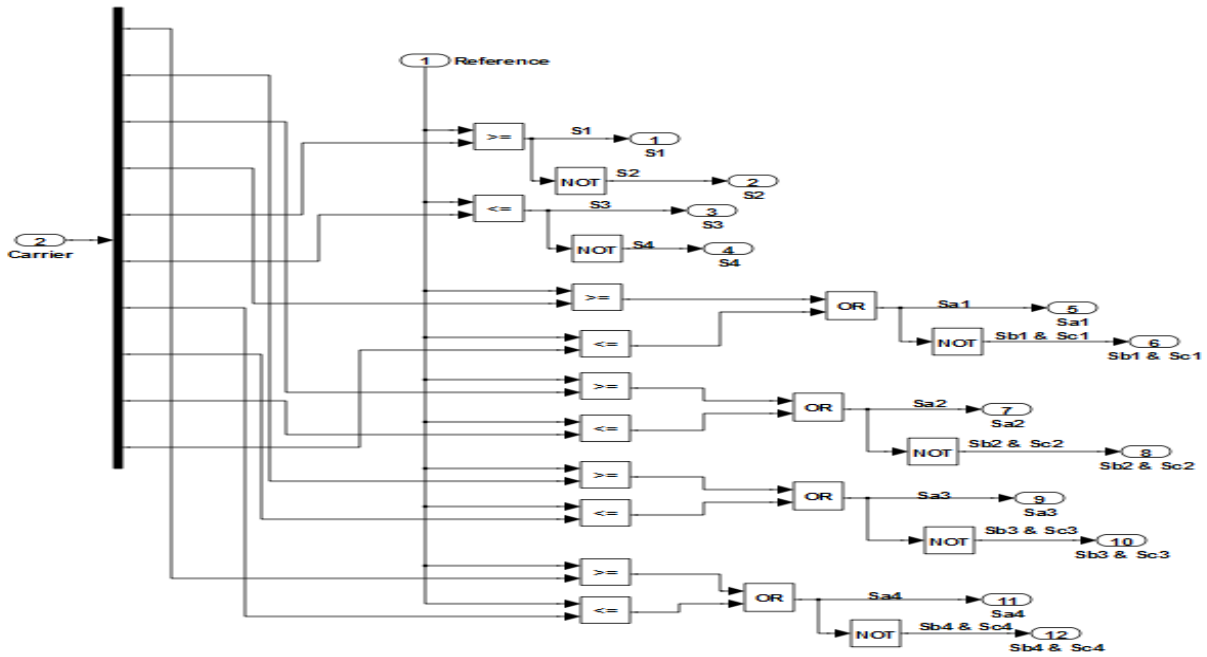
1 Reference

2
Carrier

>=
S1
1
S1

NOT
S2
2
S2

<=
S3
3
S3

NOT
S4
4
S4

>=
<=
OR
Sa1
5
Sa1
NOT
Sb1 & Sc1
6
Sb1 & Sc1

>=
<=
OR
Sa2
7
Sa2
NOT
Sb2 & Sc2
8
Sb2 & Sc2

>=
<=
OR
Sa3
9
Sa3
NOT
Sb3 & Sc3
10
Sb3 & Sc3

>=
<=
OR
Sa4
11
Sa4
NOT
Sb4 & Sc4
12
Sb4 & Sc4